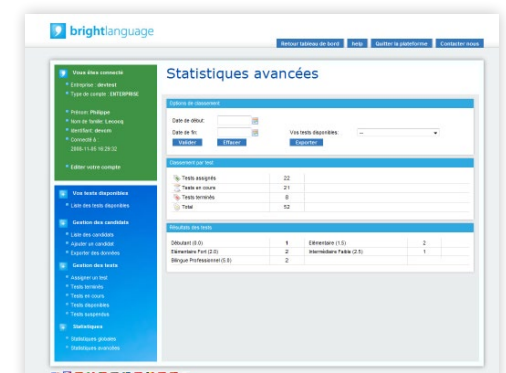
brightlanguage

Retour tableau de bord | Help | Quitter la plateforme | Contacter nous

Vous êtes connecté

Entreprise : devtest
Type de compte : ENTERPRISE

Prénom: Philippe
Nom de famille: Lecocq
Identifiant: devcrb
Connecté à
2006-11-05 16:29:32

Editer votre compte

Vos tests disponibles
Liste des tests disponibles

Gestion des candidats
Liste des candidats
Ajouter un candidat
Exporter des données

Gestion des tests
Assigner un test
Tests terminés
Tests en cours
Tests disponibles
Tests suspendus

Statistiques
Statistiques globales
Statistiques avancées

Statistiques avancées

Options de classement

Date de début:
Date de fin:
Valider | Effacer
Vos tests disponibles: --
Exporter

Classement par test

| Tests assignés | 22 |
|---|---|
| Tests en cours | 21 |
| Tests terminés | 9 |
| Total | 52 |

Résultats des tests

| Débutant (0.0) | 5 | Elémentaire (1.5) | 2 |
|---|---|---|---|
| Elémentaire Fort (2.0) | 2 | Intermédiaire Faible (2.5) | 1 |
| Bilingue Professionnel (5.0) | 2 | | |